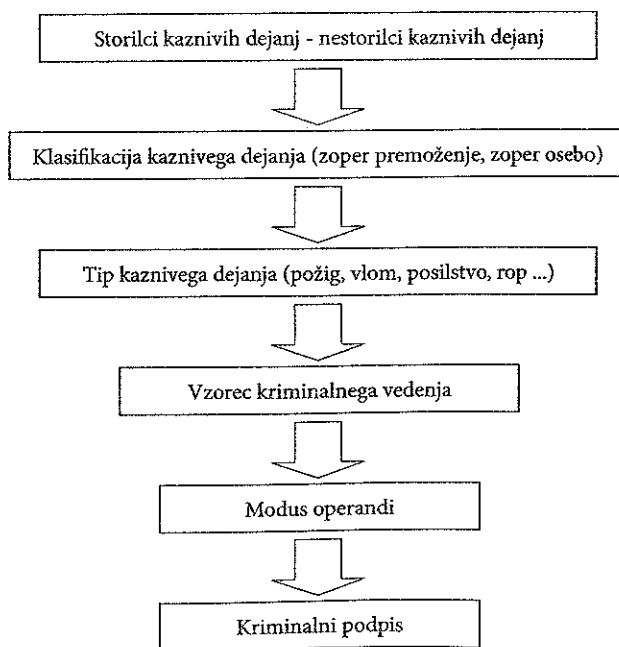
Storilci kaznivih dejanj - nestorilci kaznivih dejanj

Klasifikacija kaznivega dejanja (zoper premoženje, zoper osebo)

Tip kaznivega dejanja (požig, vlom, posilstvo, rop ...)

Vzorec kriminalnega vedenja

Modus operandi

Kriminalni podpis